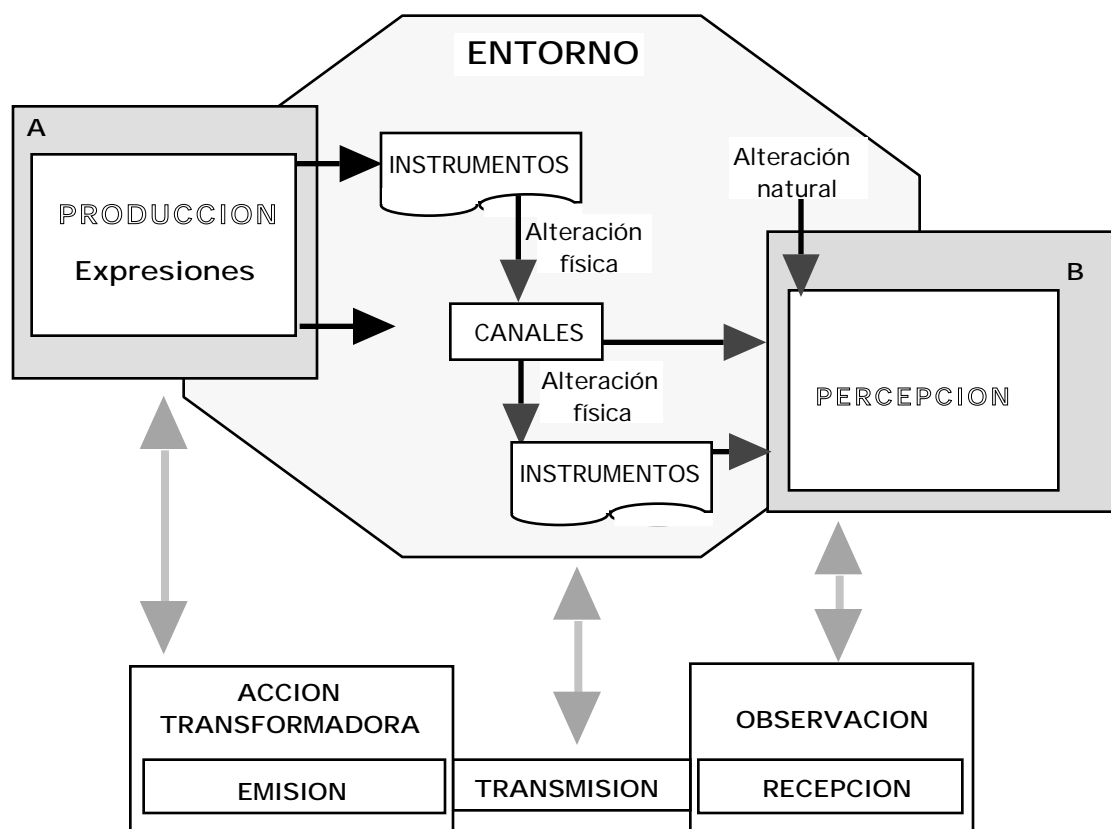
ENTORNO

A

PRODUCCION

Expresiones

INSTRUMENTOS

Alteración física

CANALES

Alteración física

INSTRUMENTOS

Alteración natural

B

PERCEPCION

ACCION TRANSFORMADORA

EMISION

TRANSMISION

OBSERVACION

RECEPCION